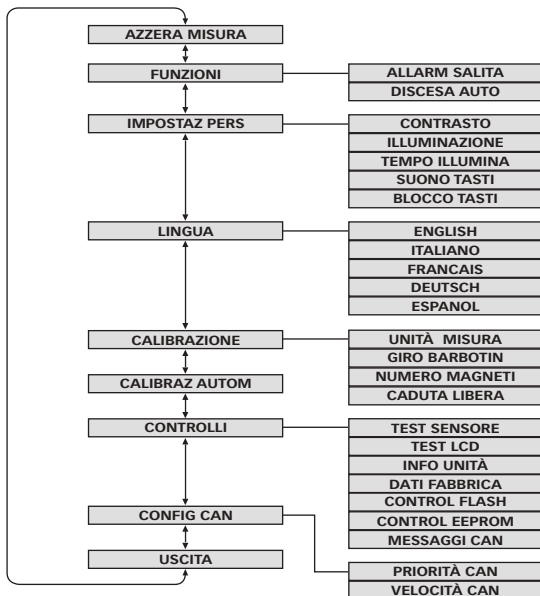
AZZERA MISURA

FUNZIONI

ALLARM SALITA
DISCESA AUTO

IMPOSTAZ PERS

CONTRASTO
ILLUMINAZIONE
TEMPO ILLUMINA
SUONO TASTI
BLOCCO TASTI

LINGUA

ENGLISH
ITALIANO
FRANCAIS
DEUTSCH
ESPANOL

CALIBRAZIONE

UNITÀ MISURA
GIRO BARBOTIN
NUMERO MAGNETI
CADUTA LIBERA

CALIBRAZ AUTOM

CONTROLLI

TEST SENSORE
TEST LCD
INFO UNITÀ
DATI FABBRICA
CONTROL FLASH
CONTROL EEPROM
MESSAGGI CAN

CONFIG CAN

USCITA

PRIORITÀ CAN
VELOCITÀ CAN